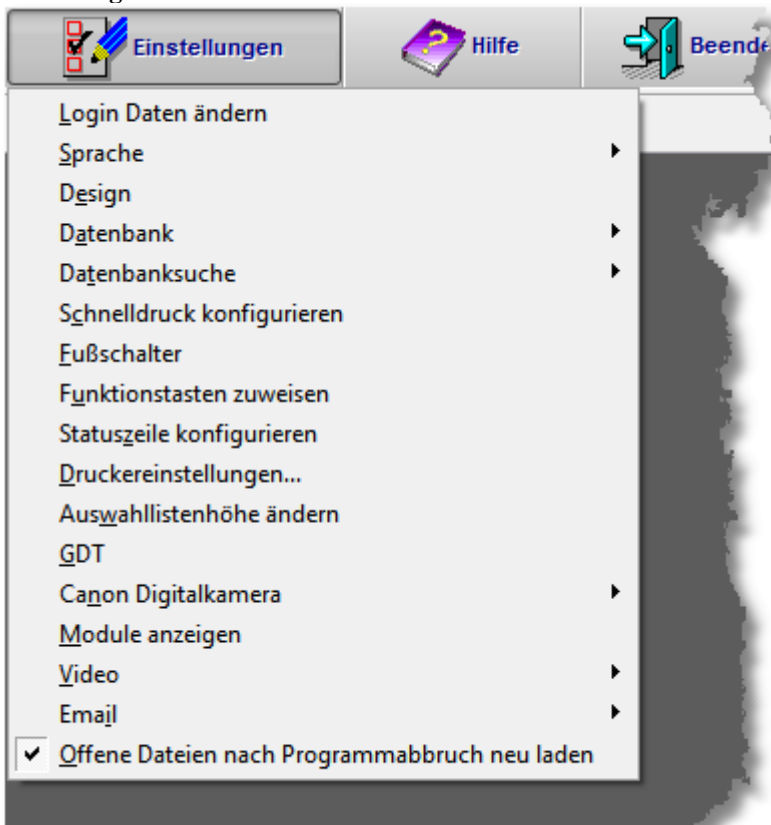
Einstellungen
Hilfe
Beende

Login Daten ändern
Sprache
Design
Datenbank
Datenbanksuche
Schnelldruck konfigurieren
Fußschalter
Funktionstasten zuweisen
Statuszeile konfigurieren
Druckereinstellungen...
Auswahllistenhöhe ändern
GDT
Canon Digitalkamera
Module anzeigen
Video
Email
✔ Offene Dateien nach Programmabbruch neu laden